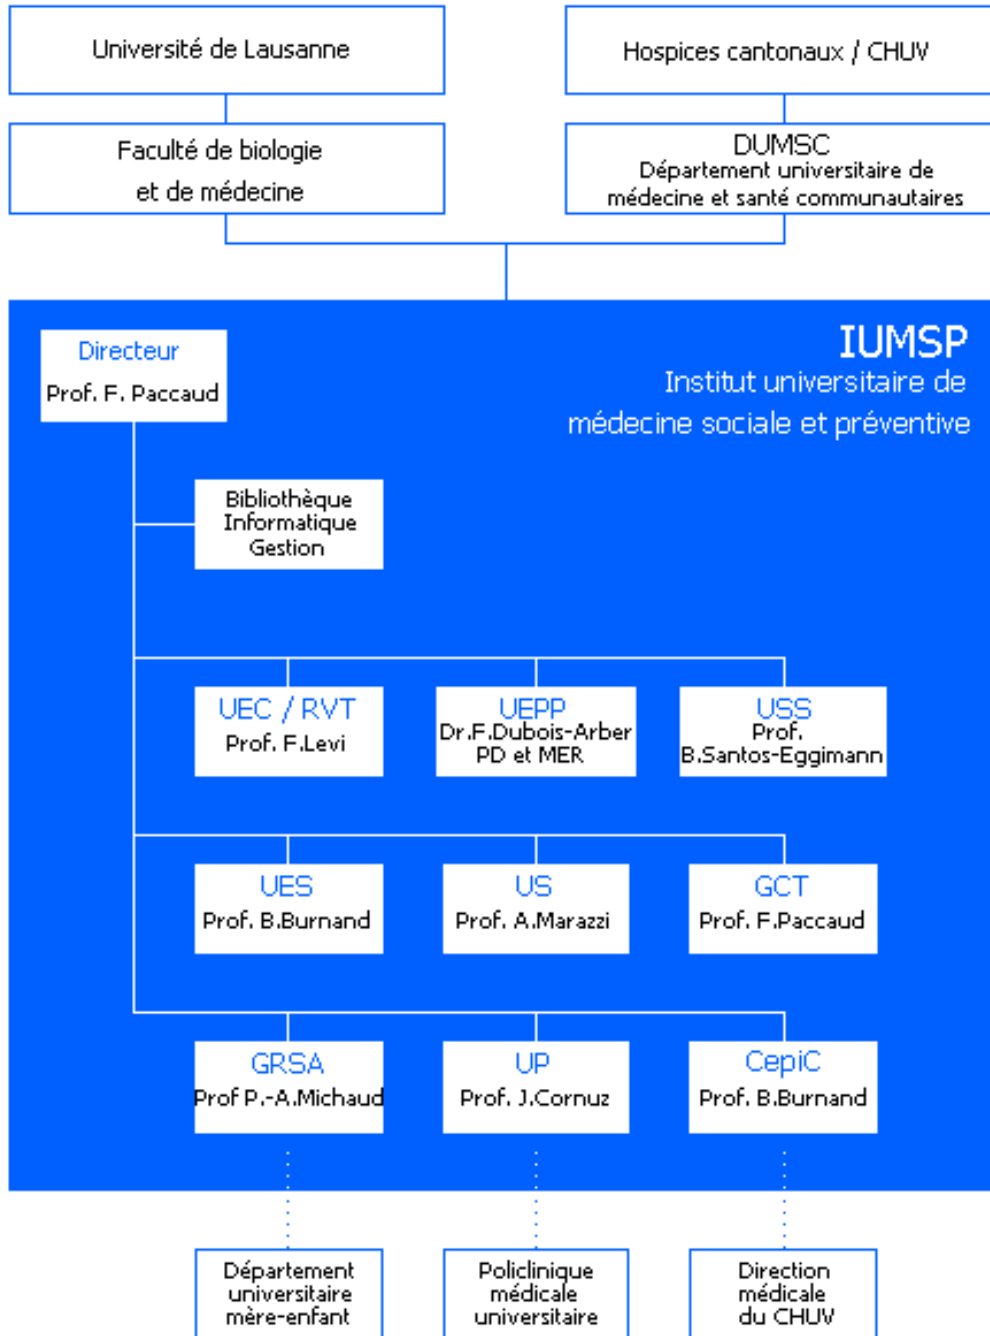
Université de Lausanne

Hospices cantonaux / CHUV

Faculté de biologie et de médecine

DUMSC
Département universitaire de médecine et santé communautaires

Directeur
Prof. F. Paccaud

IUMSP
Institut universitaire de médecine sociale et préventive

Bibliothèque
Informatique
Gestion

UEC / RVT
Prof. F.Levi

UEPP
Dr.F.Dubois-Arber
PD et MER

USS
Prof.
B.Santos-Eggimann

UES
Prof. B.Burnand

US
Prof. A.Marazzi

GCT
Prof. F.Paccaud

GRSA
Prof P.-A.Michaud

UP
Prof. J.Cornuz

CepiC
Prof. B.Burnand

Département universitaire mère-enfant

Policlinique médicale universitaire

Direction médicale du CHUV